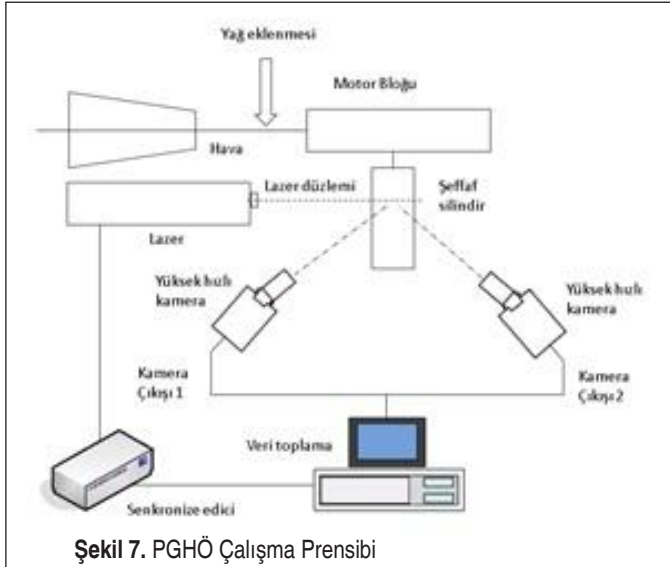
Yağ eklenmesi

Motor Bloğu

Hava

Lazer düzlemi

Şeffaf silindir

Lazer

Yüksek hızlı kamera

Yüksek hızlı kamera

Kamera Çıkışı 1

Kamera Çıkışı 2

Veri toplama

Senkronize edici

**Şekil 7.** PGHÖ Çalışma Prensibi